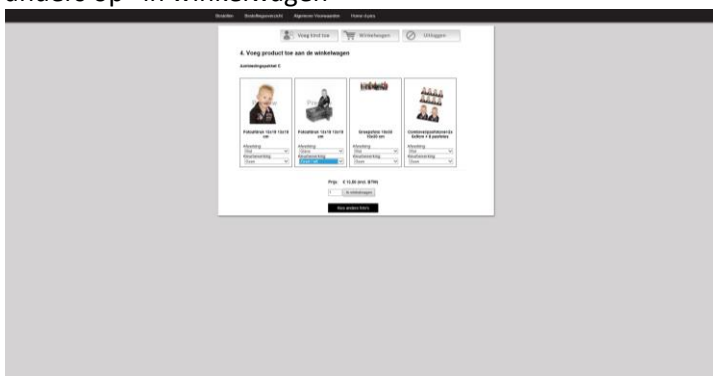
andere op "In winkelwagen"

Bestellen Bestellingsoverzicht Algemene Voorwaarden Home Auxo

Voeg kind toe | Winkelwagen | Uitloggen

4. Voeg product toe aan de winkelwagen

Aanmeldingsplannel 1:

Fotoafdruk 13x18 13x18 cm

Afwerking
Glad
Nabewerking
Geen

Fotoafdruk 13x18 13x18 cm

Afwerking
Glans
Nabewerking
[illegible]

Groepsfoto 10x30 10x30 cm

Afwerking
Glad
Nabewerking
Geen

Combinatiepakket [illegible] 6 pasfotos

Afwerking
Glad
Nabewerking
Geen

Prijs: € 12,50 (incl. BTW)

1 In winkelwagen

Kies andere foto